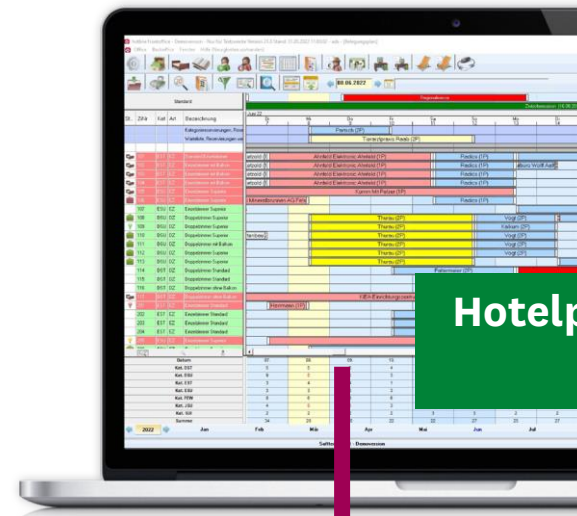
Hotelp

Standard

08.06.2022

Bezeichnung

Bettenreservierung Block

Abfeld Elektronik Abfeld (TP)

Padtco (TP)

Fernen mit Partner (TP)

Thema (ZP)

Vogt (ZP)

Ralham (ZP)

Vogt (ZP)

Vogt (ZP)

Vogt (ZP)

Pallermaier (ZP)

Einzelzimmer Superior

Doppelzimmer Superior

Doppelzimmer mit Balkon

Doppelzimmer Standard

Einzelzimmer Standard

2022

Jan

Feb

Mär

Apr

Mai

Jun

Jul